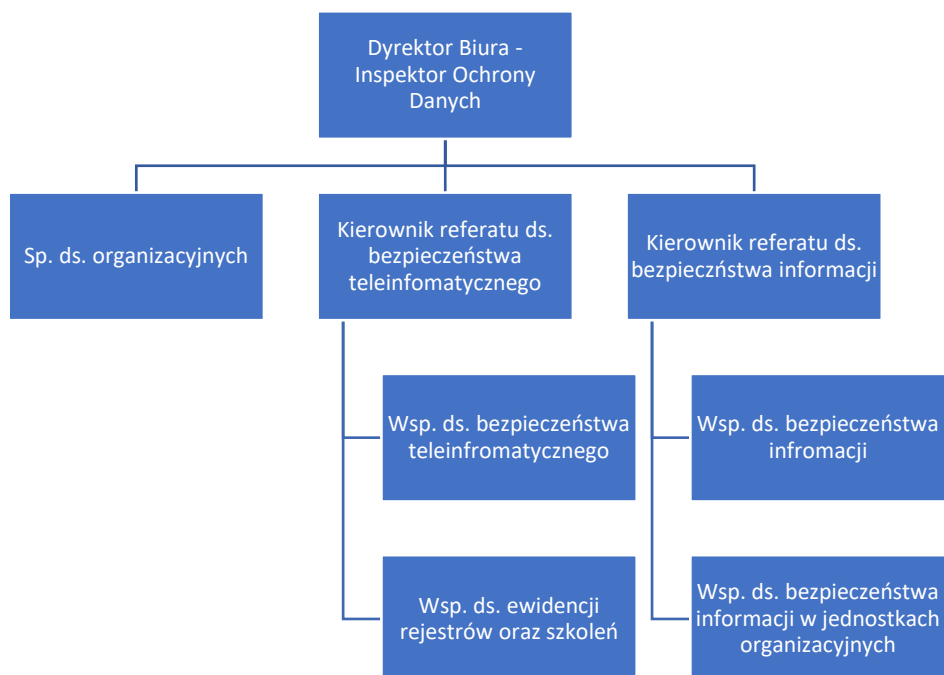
Dyrektor Biura - Inspektor Ochrony Danych

Sp. ds. organizacyjnych

Kierownik referatu ds. bezpieczeństwa teleinfomatycznego

Kierownik referatu ds. bezpieczeństwa informacji

Wsp. ds. bezpieczeństwa teleinfromatycznego

Wsp. ds. ewidencji rejestrów oraz szkoleń

Wsp. ds. bezpieczeństwa infromacji

Wsp. ds. bezpieczeństwa informacji w jednostkach organizacyjnych